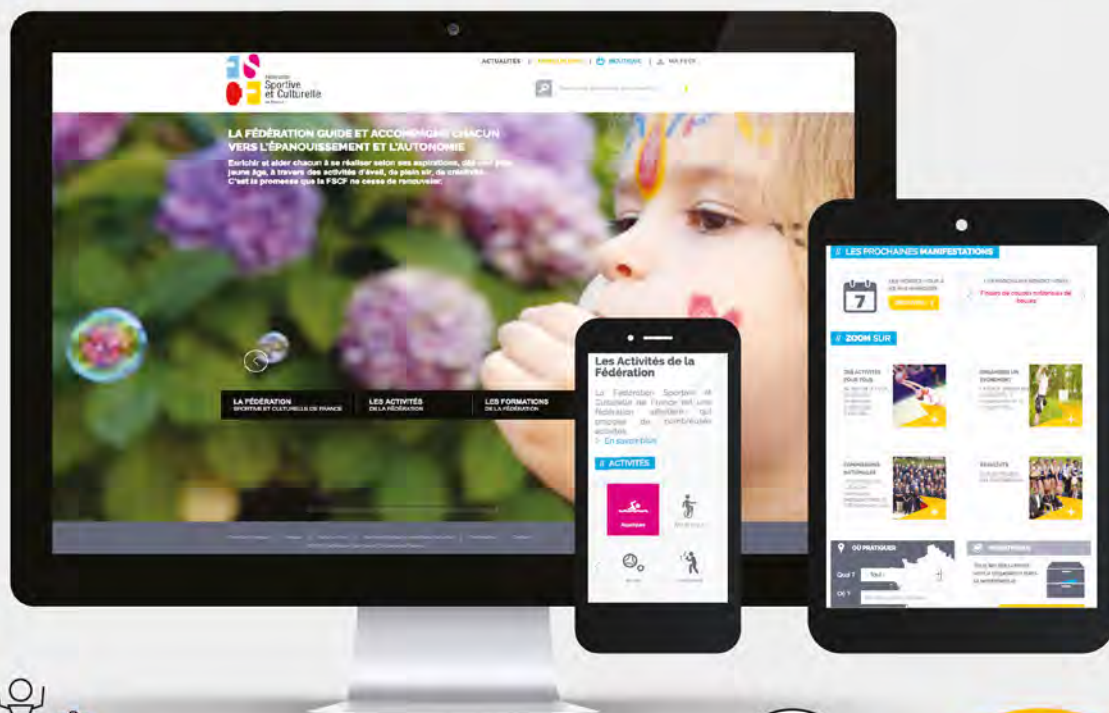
Fédération Sportive et Culturelle de France

ACTUALITÉS | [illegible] | BOUTIQUE | MA FSCF

LA FÉDÉRATION GUIDE ET ACCOMPAGNE CHACUN VERS L'ÉPANOUISSEMENT ET L'AUTONOMIE

Enrichir et aider chacun à se réaliser selon ses aspirations, dès son plus jeune âge, à travers des activités d'éveil, de plein air, de créativité... C'est la promesse que la FSCF ne cesse de renouveler.

LA FÉDÉRATION
SPORTIVE ET CULTURELLE DE FRANCE

LES ACTIVITÉS
DE LA FÉDÉRATION

LES FORMATIONS
DE LA FÉDÉRATION

Les Activités de la Fédération

La Fédération Sportive et Culturelle de France est une fédération affinitaire qui propose de nombreuses activités.

En savoir plus

// ACTIVITÉS

Aquatiques

// LES PROCHAINES MANIFESTATIONS

7

// ZOOM SUR

OÙ PRATIQUER

Quoi ?

Où ?